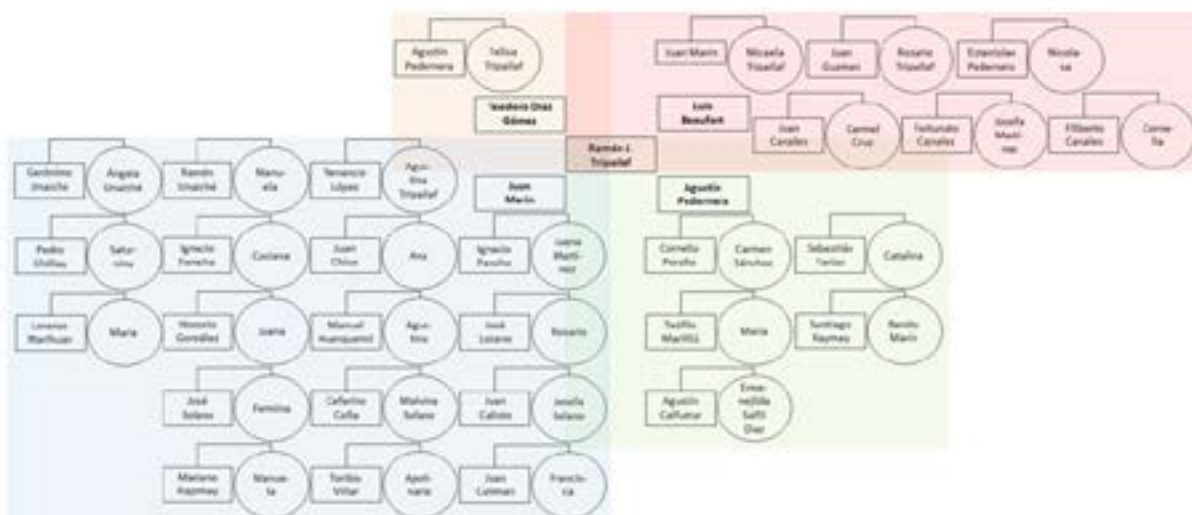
Agustín Pedernera

Tellva Tripailaf

Isodoro Díaz Gómez

Juan Marín

Micaela Tripailaf

Juan Guzmán

Rosario Tripailaf

Estanislao Pedernera

Nicolasa

Luis Beaufort

Juan Canales

Carmel Cruz

Tertunado Canales

Josefa Martínez

Filiberto Canales

Cornelia

Ramón J. Tripailaf

Gerónimo Unaiche

Ángela Unaiche

Ramón Unaiché

Manuela

Tenencio López

Agustina Tripailaf

Juan Marín

Agustín Pedernera

Pedro Ghillay

Saturnina

Ignacio Pereche

Cusiana

Juan Chico

Ana

Ignacio Peralta

Juana Martínez

Cornelio Peralta

Carmen Sánchez

Sebastián Yankin

Catalina

Lorenzo Machuan

María

Honorio González

Juana

Manuel Huenquenil

Agustina

José Lozano

Rosario

Teófilo Martínez

María

Santiago Raymay

Benito Marín

José Solano

Fermina

Ceferino Caña

Melvina Solano

Juan Calixto

Josefa Solano

Agustín Calfumur

Ermenegilda Saffi Díaz

Mariano Raymay

Manuela

Toribio Villar

Apolinaria

Juan Colman

Francisca